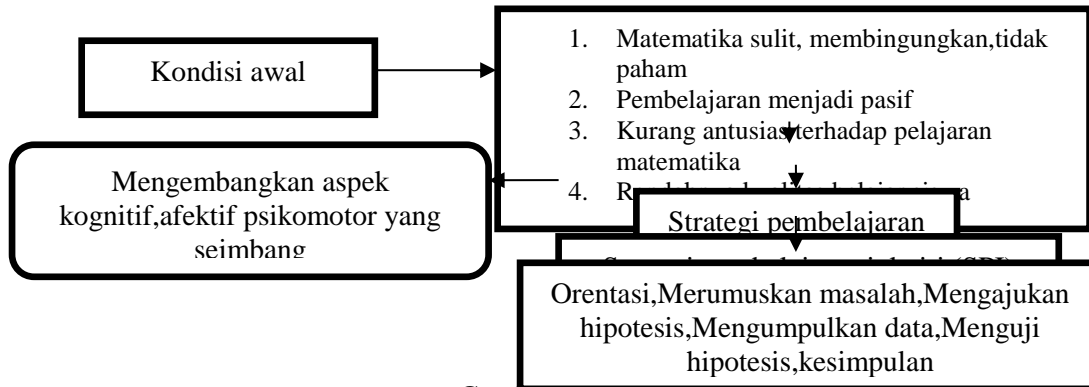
Kondisi awal

1. Matematika sulit, membingungkan,tidak paham
2. Pembelajaran menjadi pasif
3. Kurang antusias terhadap pelajaran matematika
4. R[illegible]a

Mengembangkan aspek kognitif,afektif psikomotor yang seimbang

Strategi pembelajaran

S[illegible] (SPI)

Orentasi,Merumuskan masalah,Mengajukan hipotesis,Mengumpulkan data,Menguji hipotesis,kesimpulan

G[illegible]